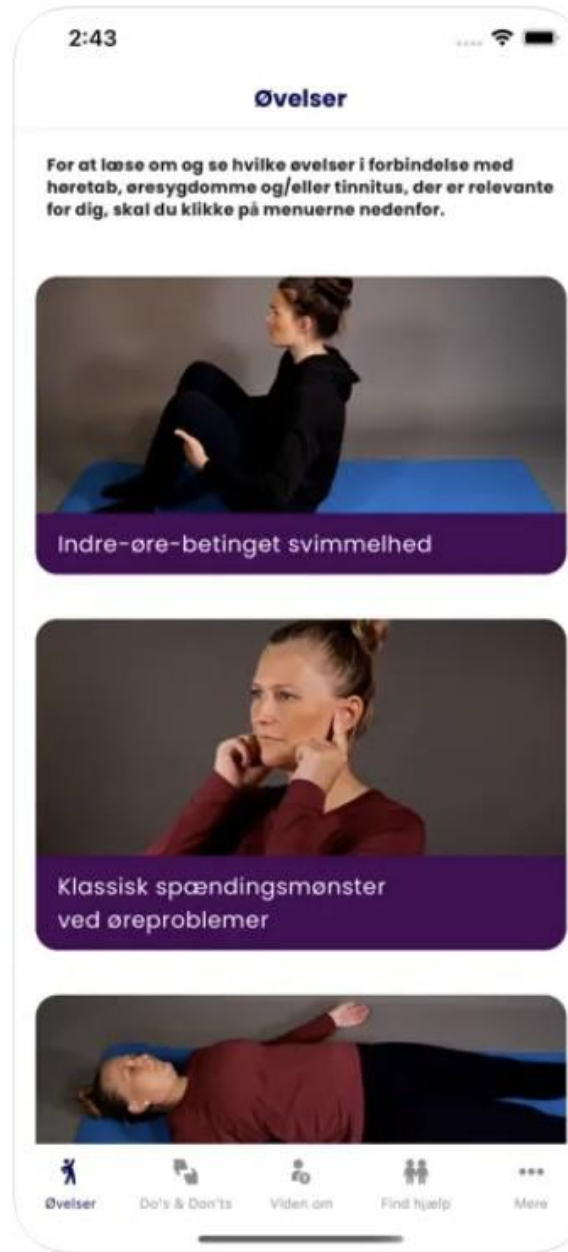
2:43

Øvelser

For at læse om og se hvilke øvelser i forbindelse med høretab, øresygdomme og/eller tinnitus, der er relevante for dig, skal du klikke på menuerne nedenfor.

Indre-øre-betinget svimmelhed

Klassisk spændingsmønster ved øreproblemer

Øvelser
Do's & Don'ts
Viden om
Find hjælp
Mere